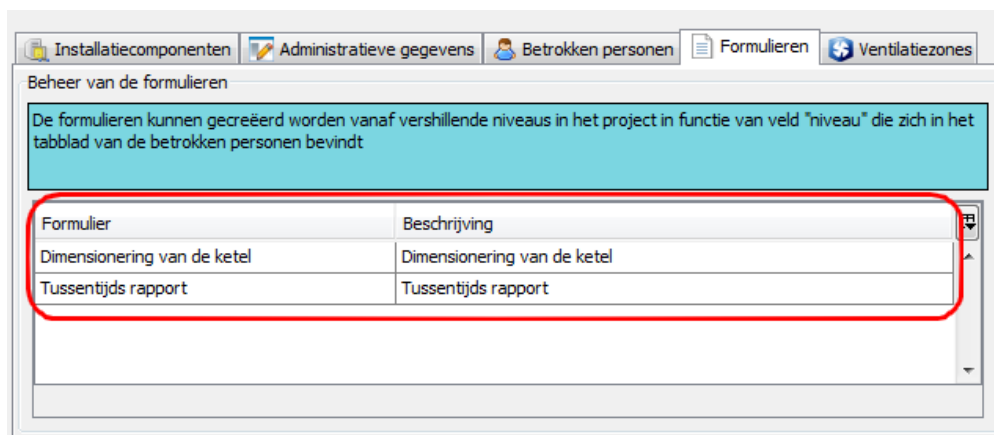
Installatiecomponenten | Administratieve gegevens | Betrokken personen | Formulieren | Ventilatiezones

Beheer van de formulieren

De formulieren kunnen gecreëerd worden vanaf vershillende niveaus in het project in functie van veld "niveau" die zich in het tabblad van de betrokken personen bevindt

| Formulier | Beschrijving |
|---|---|
| Dimensionering van de ketel | Dimensionering van de ketel |
| Tussentijds rapport | Tussentijds rapport |